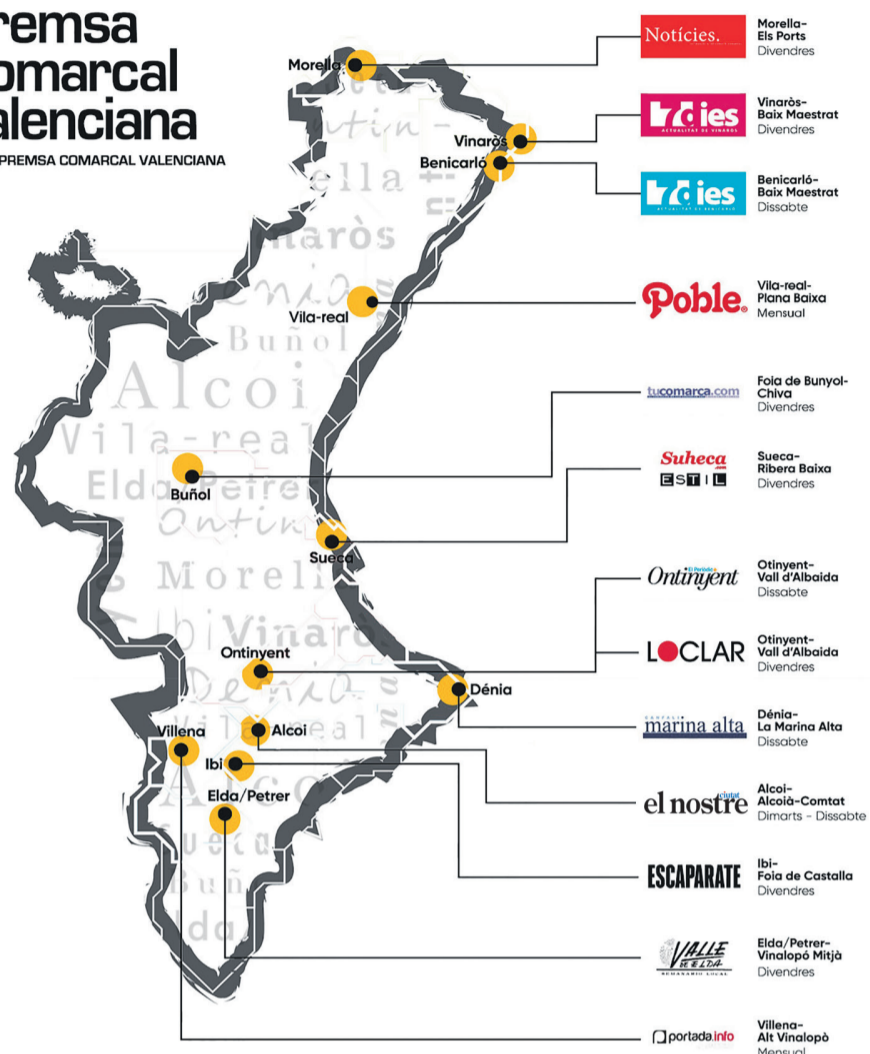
remsa
omarcal
alenciana

PREMSA COMARCAL VALENCIANA

Morella
Vinaròs
Benicarló
Vila-real
Buñol
Sueca
Ontinyent
Dénia
Villena
Alcoi
Ibi
Elda/Petrer

Notícies.
Morella-
Els Ports
Divendres

7dies
ACTUALITAT DE VINARÒS
Vinaròs-
Baix Maestrat
Divendres

7dies
ACTUALITAT DE BENICARLÓ
Benicarló-
Baix Maestrat
Dissabte

Poble.
Vila-real-
Plana Baixa
Mensual

tucomarca.com
Foia de Bunyol-
Chiva
Divendres

Suheca.com
ESTIL
Sueca-
Ribera Baixa
Divendres

El Periòdic d'Ontinyent
Otinyent-
Vall d'Albaida
Dissabte

LOCLAR
Otinyent-
Vall d'Albaida
Divendres

marina alta
Dénia-
La Marina Alta
Dissabte

el nostre ciutat
Alcoi-
Alcoià-Comtat
Dimarts - Dissabte

ESCAPARATE
Ibi-
Foia de Castalla
Divendres

VALLE DE ELDA
SEMANARIO LOCAL
Elda/Petrer-
Vinalopó Mitjà
Divendres

portada.info
Villena-
Alt Vinalopò
Mensual